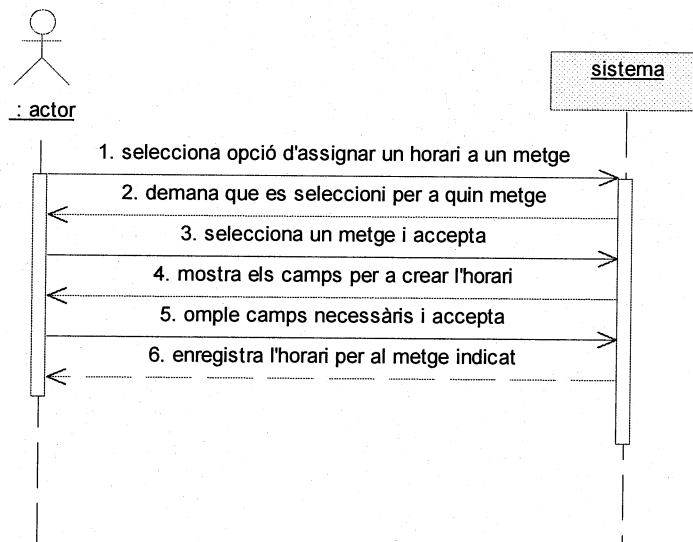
: actor

sistema

1. selecciona opció d'assignar un horari a un metge

2. demana que es seleccioni per a quin metge

3. selecciona un metge i accepta

4. mostra els camps per a crear l'horari

5. omple camps necessàris i accepta

6. enregistra l'horari per al metge indicat